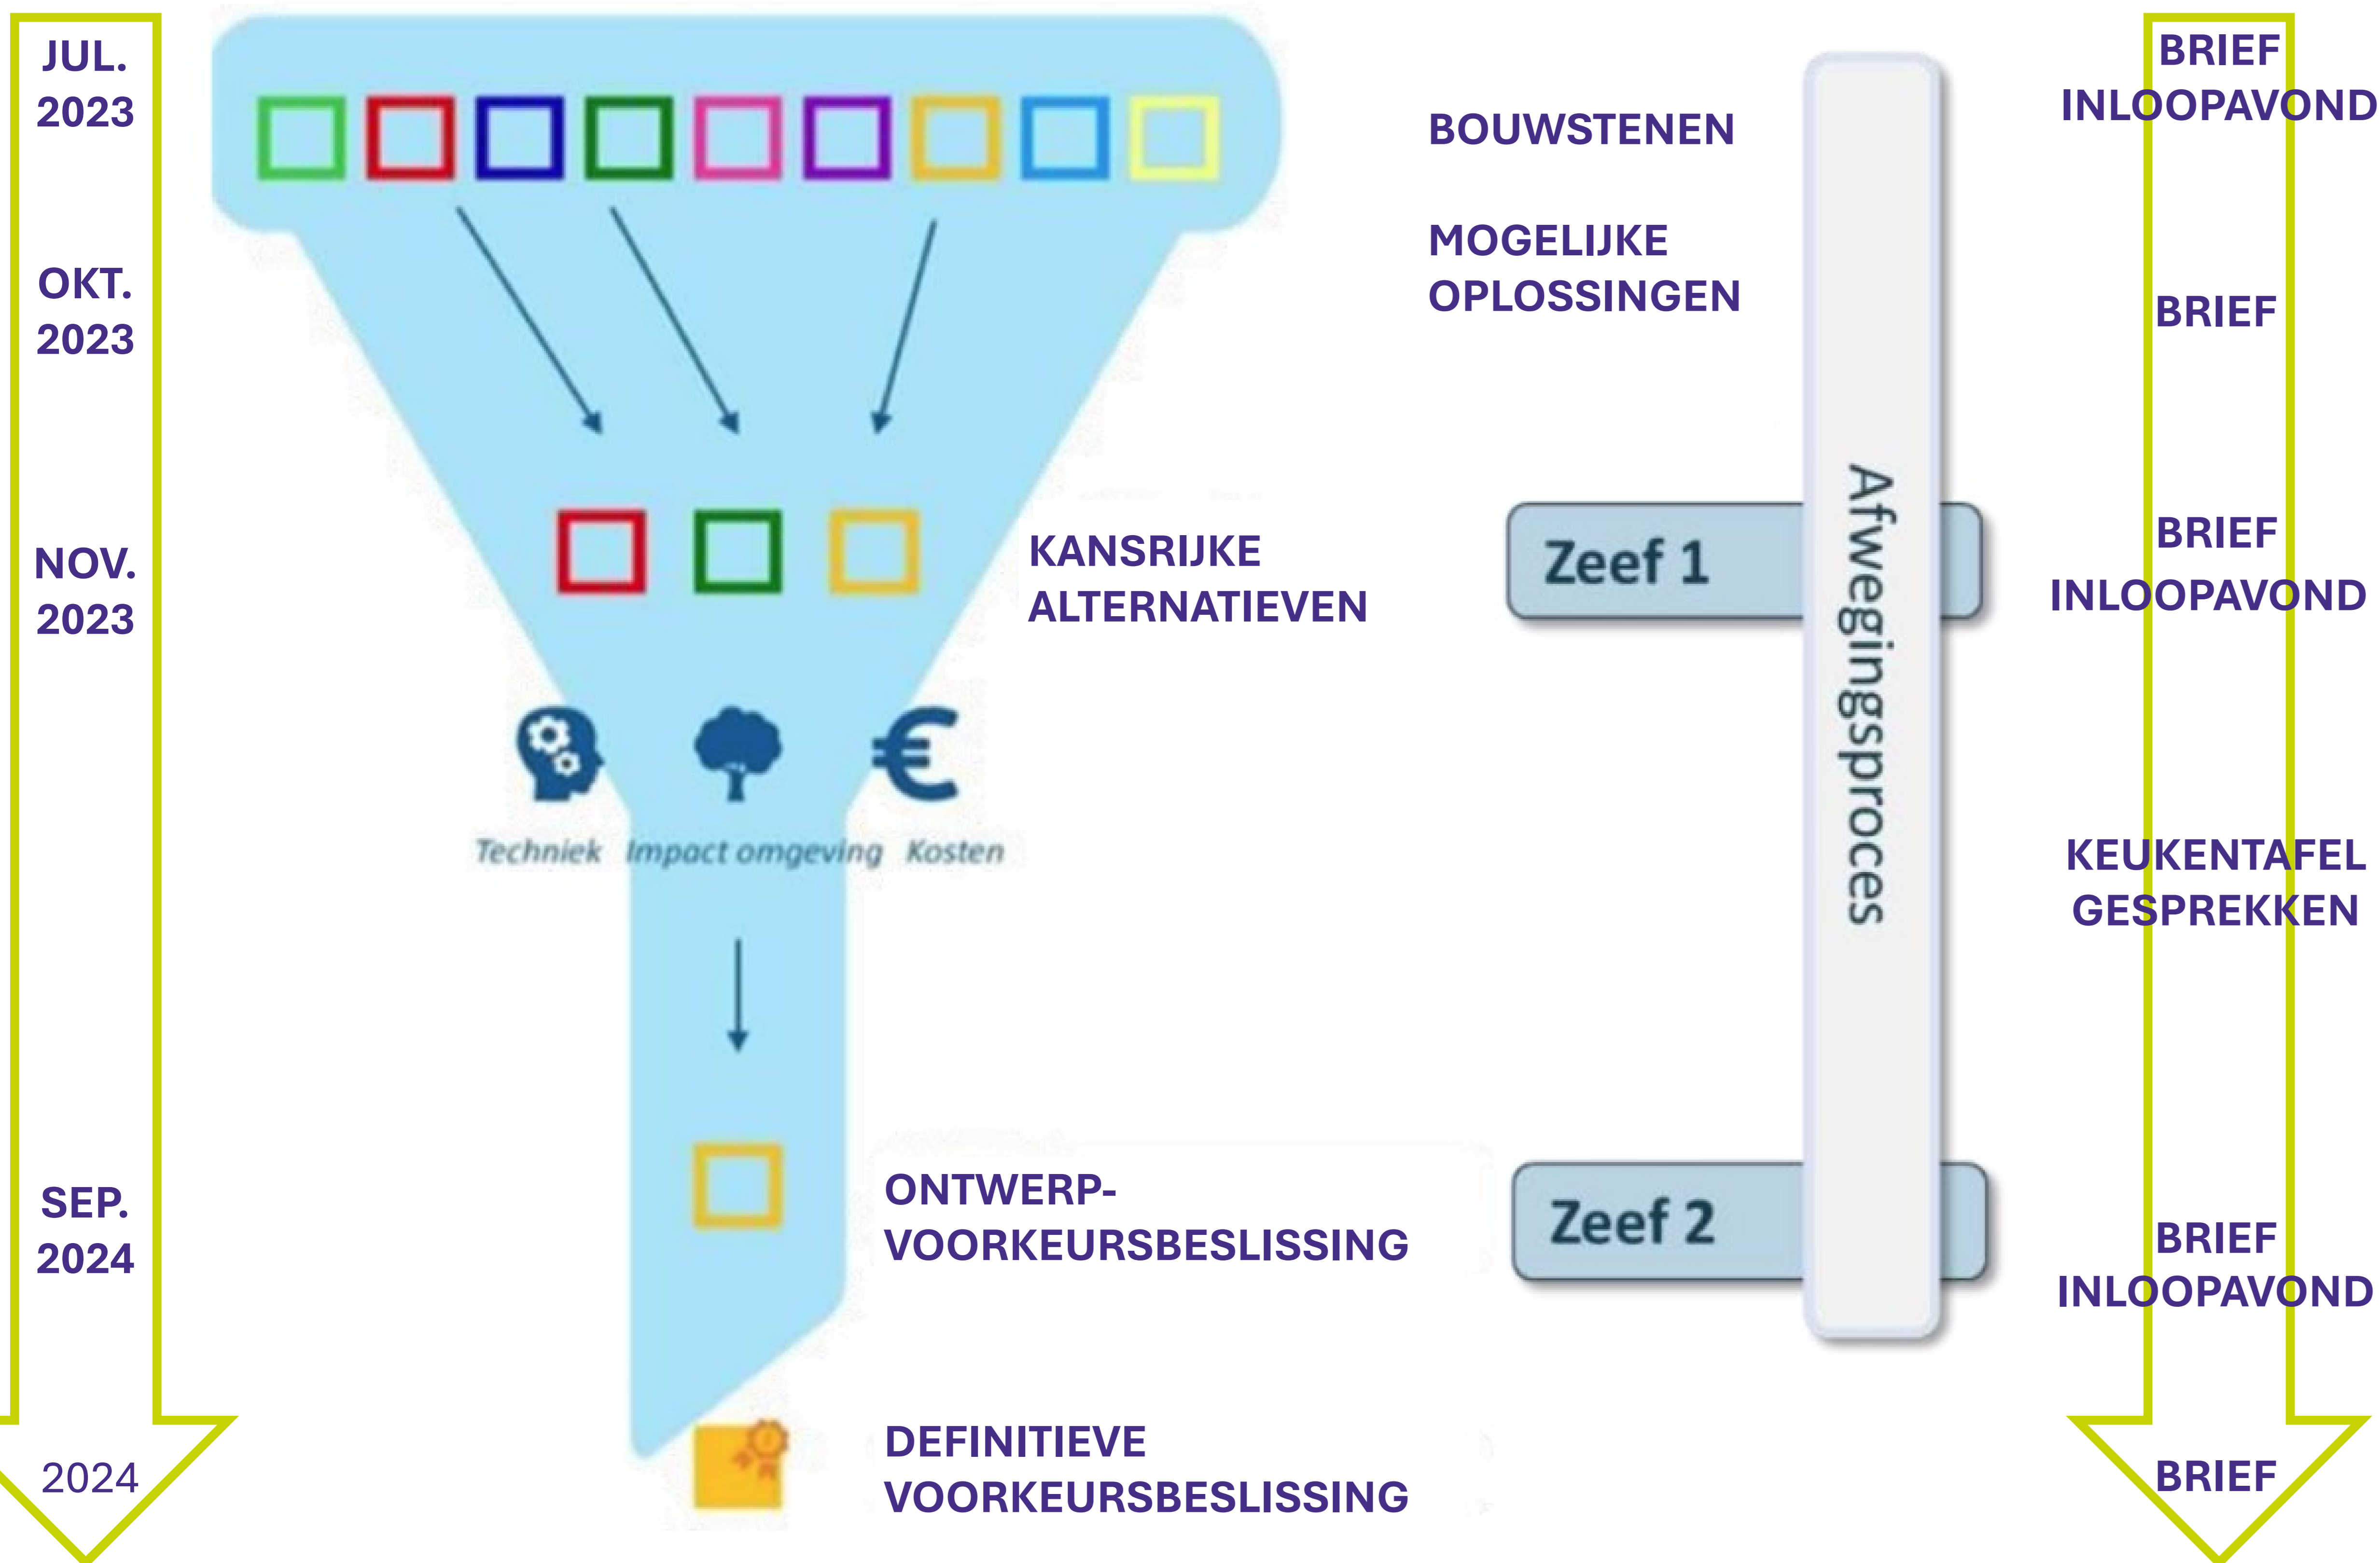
JUL. 2023

OKT. 2023

NOV. 2023

SEP. 2024

2024

BOUWSTENEN

MOGELIJKE OPLOSSINGEN

KANSRIJKE ALTERNATIEVEN

Techniek Impact omgeving Kosten

ONTWERP-VOORKEURSBESLISSING

DEFINITIEVE VOORKEURSBESLISSING

Zeef 1

Zeef 2

Afwegingsproces

BRIEF INLOOPAVOND

BRIEF

BRIEF INLOOPAVOND

KEUKENTAFEL GESPREKKEN

BRIEF INLOOPAVOND

BRIEF